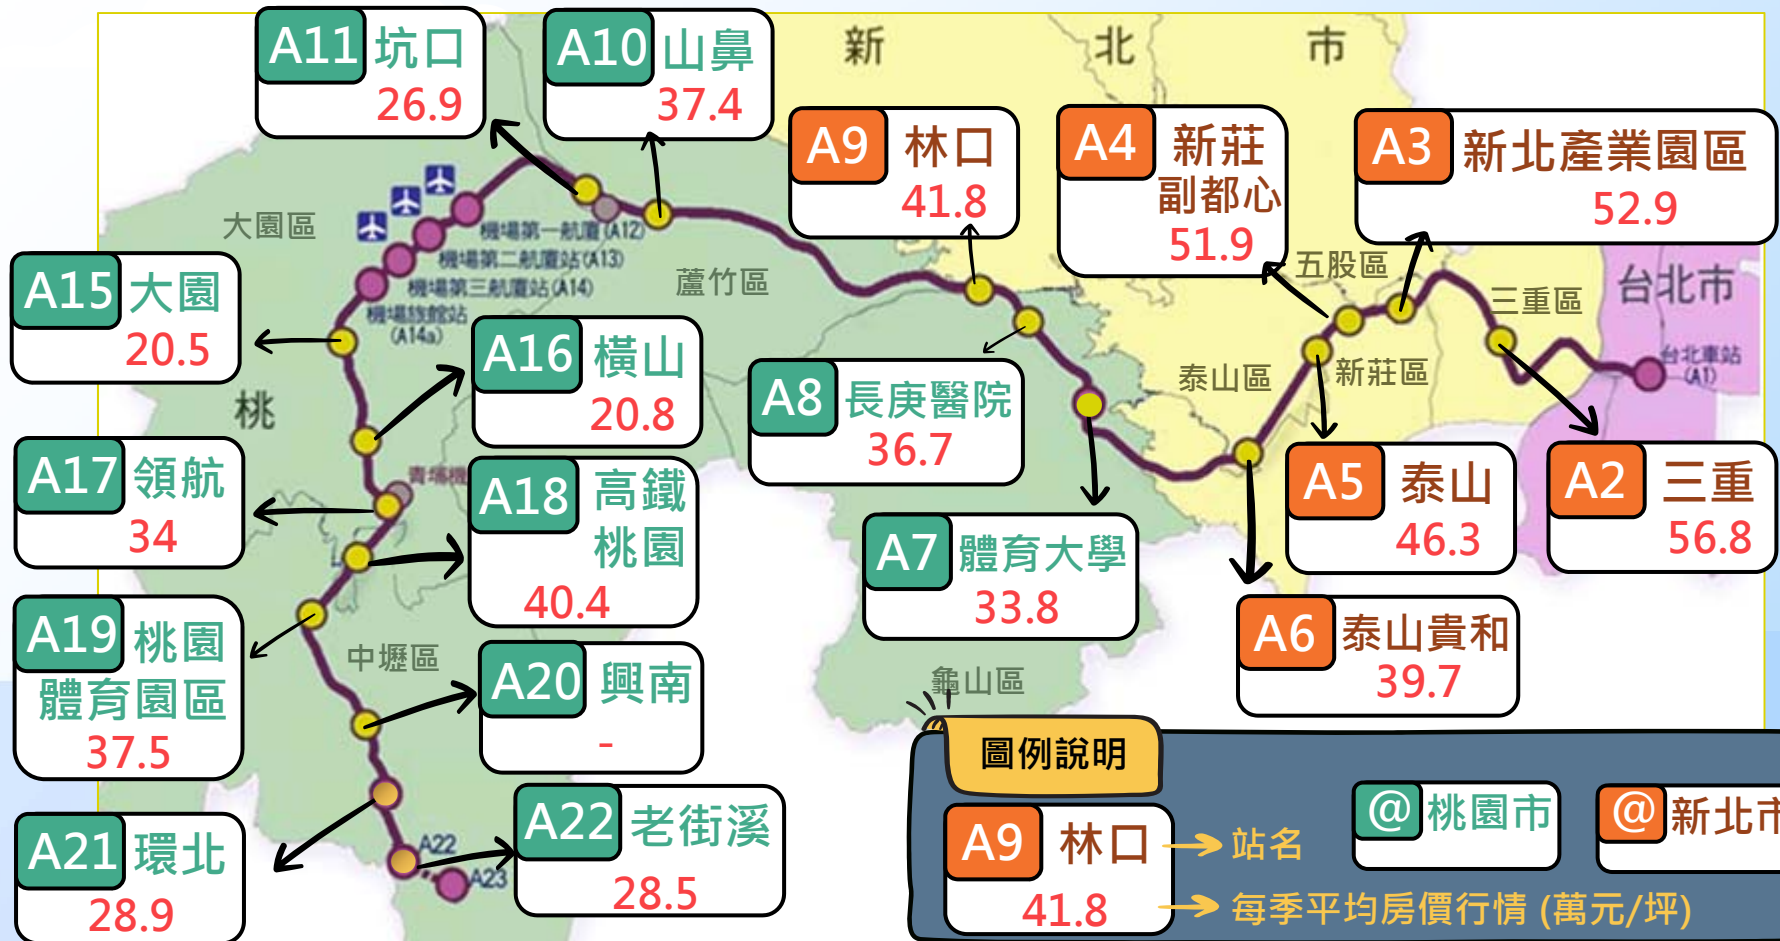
A11 坑口
26.9

A10 山鼻
37.4

新 北 市

A9 林口
41.8

A4 新莊副都心
51.9

A3 新北產業園區
52.9

大園區

機場第一航廈(A12)
機場第二航廈站(A13)
機場第三航廈站(A14)
機場旅館站(A14a)

蘆竹區

A15 大園
20.5

A16 橫山
20.8

五股區

三重區

台北市

台北車站(A1)

桃

A8 長庚醫院
36.7

泰山區

新莊區

A17 領航
34

青埔

A18 高鐵桃園
40.4

A7 體育大學
33.8

A5 泰山
46.3

A2 三重
56.8

A19 桃園體育園區
37.5

中壢區

A20 興南
-

A6 泰山貴和
39.7

龜山區

A21 環北
28.9

A22

A23

A22 老街溪
28.5

圖例說明

A9 林口
41.8

站名

每季平均房價行情 (萬元/坪)

@桃園市

@新北市